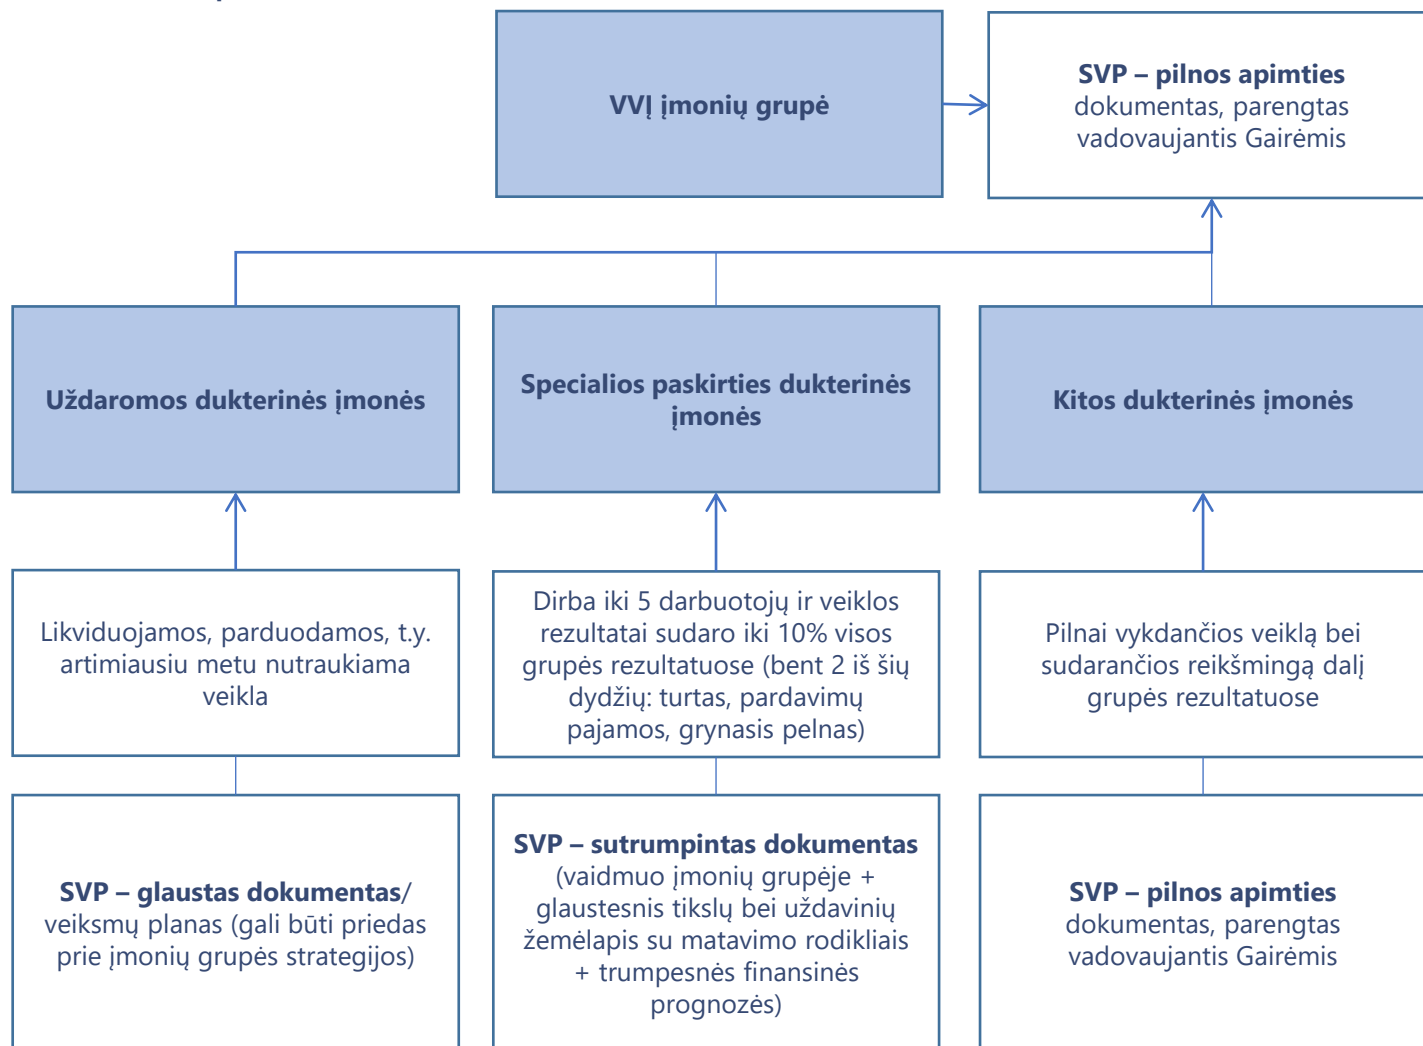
VVĮ įmonių grupė

SVP – pilnos apimties dokumentas, parengtas vadovaujantis Gairėmis

Uždaromos dukterinės įmonės

Specialios paskirties dukterinės įmonės

Kitos dukterinės įmonės

Likviduojamos, parduodamos, t.y. artimiausiu metu nutraukiama veikla

Dirba iki 5 darbuotojų ir veiklos rezultatai sudaro iki 10% visos grupės rezultatuose (bent 2 iš šių dydžių: turtas, pardavimų pajamos, grynasis pelnas)

Pilnai vykdančios veiklą bei sudarančios reikšmingą dalį grupės rezultatuose

SVP – glaustas dokumentas/ veiksmų planas (gali būti priedas prie įmonių grupės strategijos)

SVP – sutrumpintas dokumentas (vaidmuo įmonių grupėje + glaustesnis tikslų bei uždavinių žemėlapis su matavimo rodikliais + trumpesnės finansinės prognozės)

SVP – pilnos apimties dokumentas, parengtas vadovaujantis Gairėmis